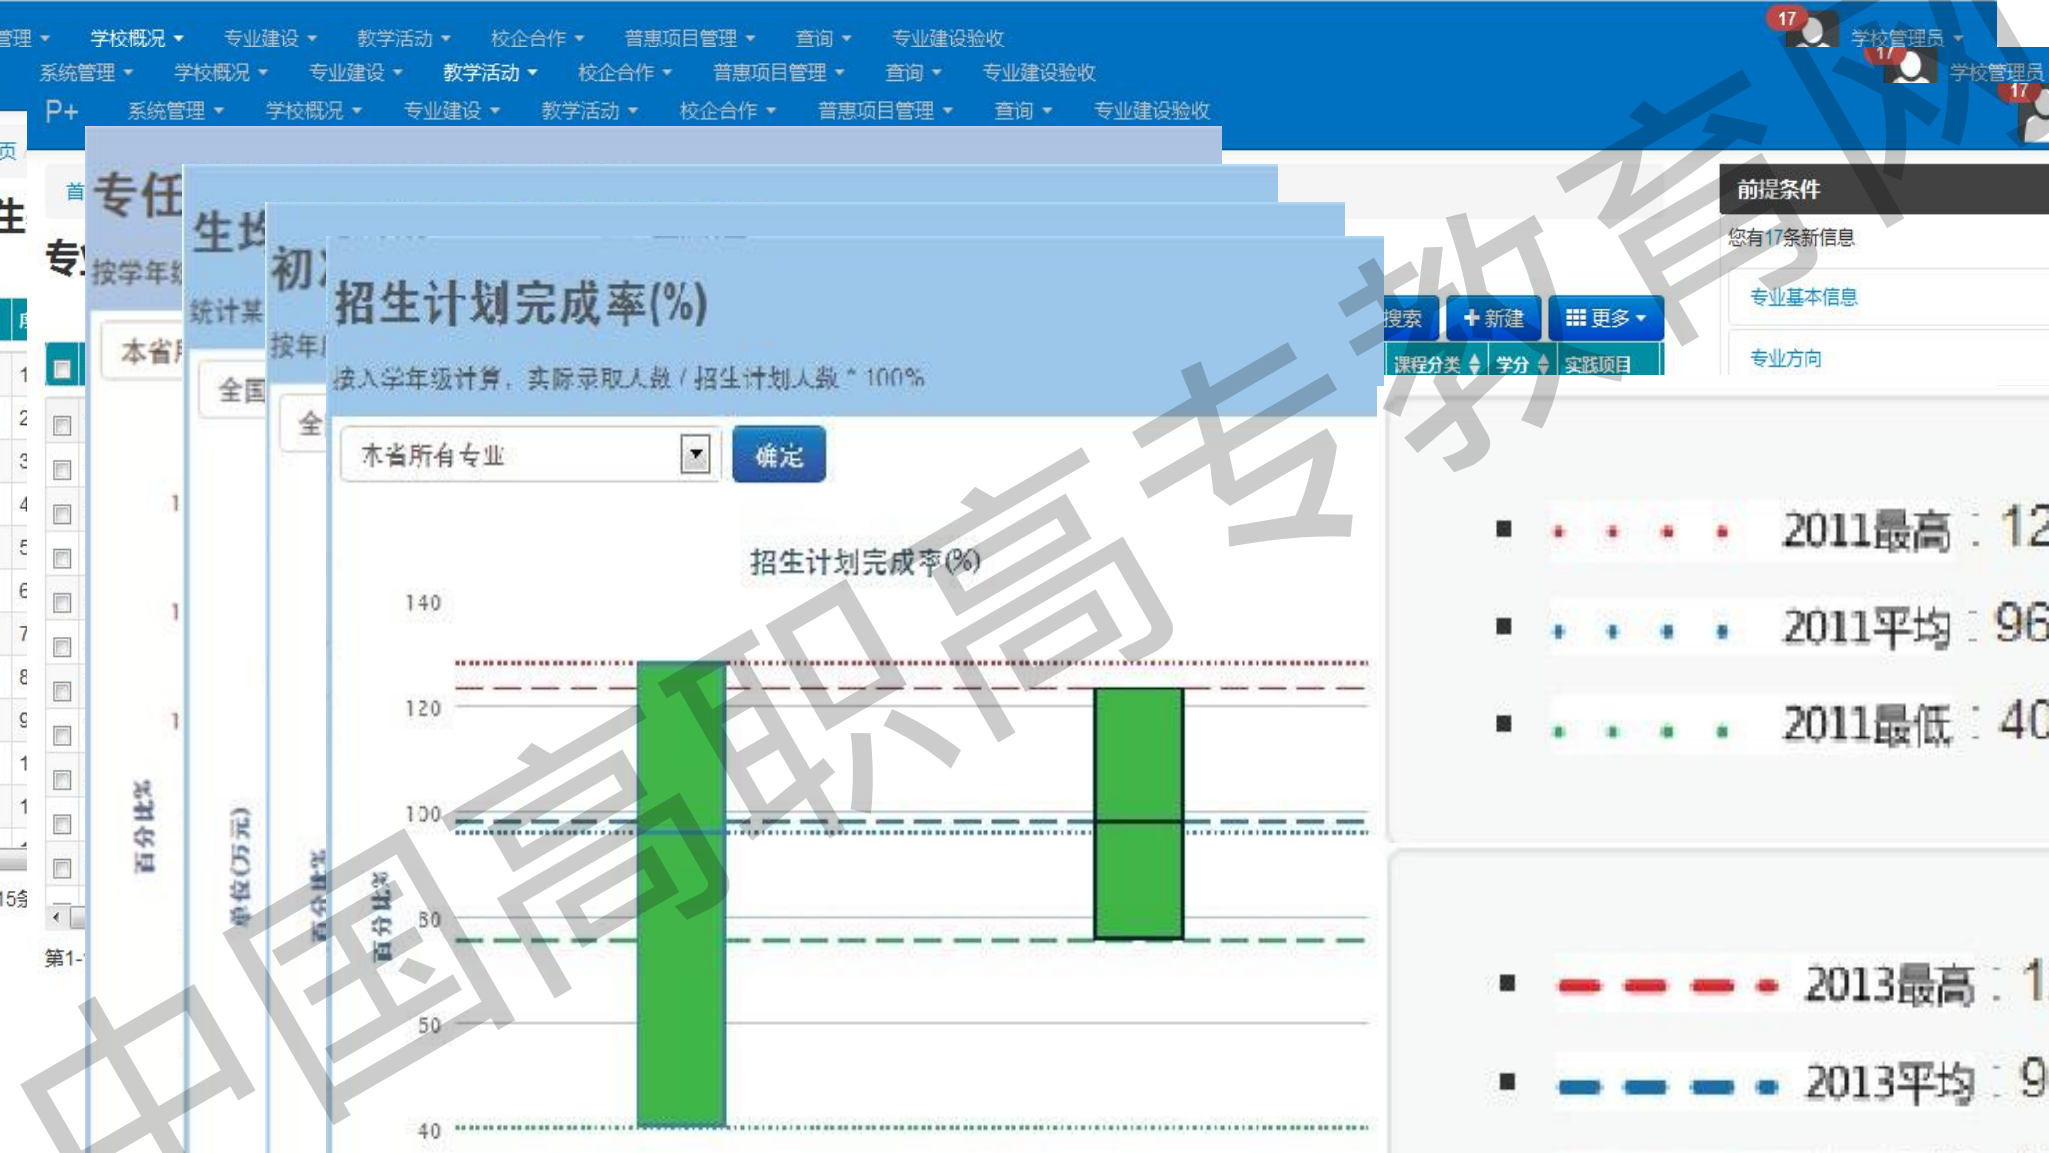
管理 ▾ 学校概况 ▾ 专业建设 ▾ 教学活动 ▾ 校企合作 ▾ 普惠项目管理 ▾ 查询 ▾ 专业建设验收

系统管理 ▾ 学校概况 ▾ 专业建设 ▾ 教学活动 ▾ 校企合作 ▾ 普惠项目管理 ▾ 查询 ▾ 专业建设验收

P+ 系统管理 ▾ 学校概况 ▾ 专业建设 ▾ 教学活动 ▾ 校企合作 ▾ 普惠项目管理 ▾ 查询 ▾ 专业建设验收

17 学校管理员 ▾

17 学校管理员

17

专任

按学年

本省

生均

统计某

全国

初

按年

全

招生计划完成率(%)

按入学年级计算，实际录取人数 / 招生计划人数 * 100%

本省所有专业

确定

招生计划完成率(%)

140

120

100

80

50

40

百分比 单位(万元) 百分比 百分比

搜索 + 新建 更多 ▾

课程分类 学分 实践项目

前提条件

您有17条新信息

专业基本信息

专业方向

2011最高：12

2011平均：96

2011最低：40

2013最高：1

2013平均：9

第1-

15条

中国高职高专教育网